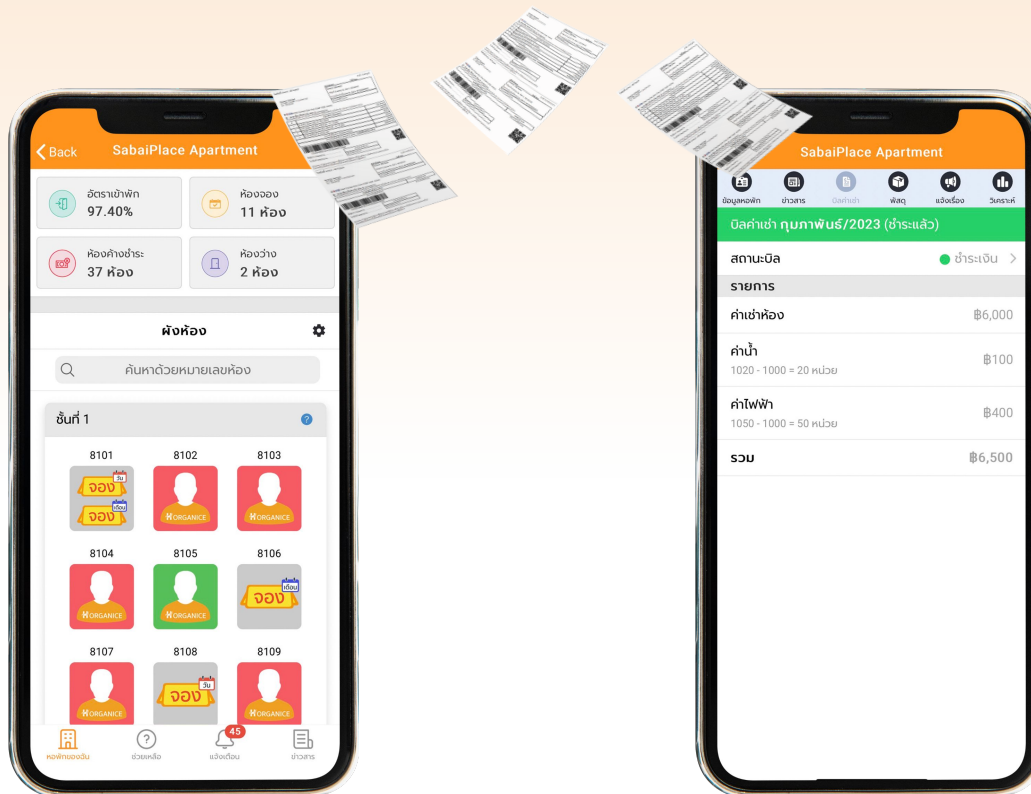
Back SabaiPlace Apartment

อัตราเข้าพัก
97.40%

ห้องจอง
11 ห้อง

ห้องค้างชำระ
37 ห้อง

ห้องว่าง
2 ห้อง

ผังห้อง

ค้นหาด้วยหมายเลขห้อง

ชั้นที่ 1

8101
จอง วัน
จอง เดือน

8102
HORGANICE

8103
HORGANICE

8104
HORGANICE

8105
HORGANICE

8106
จอง เดือน

8107
HORGANICE

8108
จอง วัน

8109
HORGANICE

หอพักของฉัน
ช่วยเหลือ
45
แจ้งเตือน
ข่าวสาร

SabaiPlace Apartment

ข้อมูลหอพัก
ข่าวสาร
บิลค่าเช่า
พัสดุ
แจ้งเรื่อง
วิเคราะห์

บิลค่าเช่า กุมภาพันธ์/2023 (ชำระแล้ว)

สถานะบิล
ชำระเงิน

รายการ

| | |
|---|---|
| ค่าเช่าห้อง | ฿6,000 |
| ค่าน้ำ<br>1020 - 1000 = 20 หน่วย | ฿100 |
| ค่าไฟฟ้า<br>1050 - 1000 = 50 หน่วย | ฿400 |
| รวม | ฿6,500 |